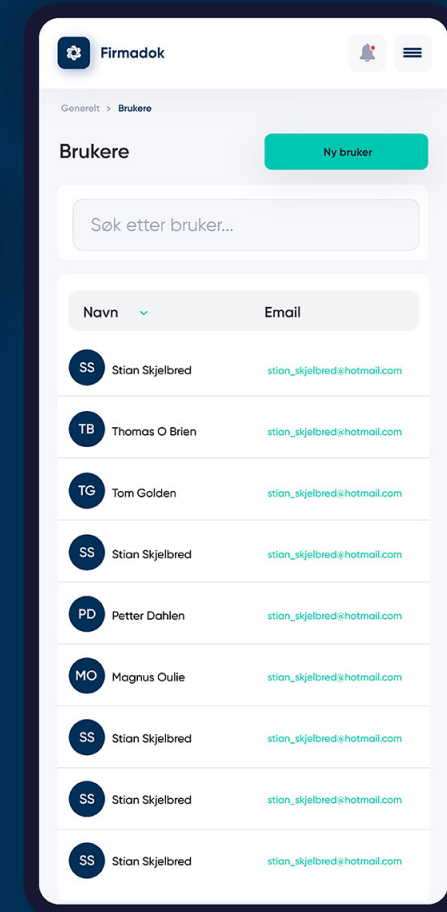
Firmadok

Generelt > Brukere

Brukere

Ny bruker

Søk etter bruker...

| Navn | Email |
|---|---|
| SS Stian Skjelbred | stian_skjelbred@hotmail.com |
| TB Thomas O Brien | stian_skjelbred@hotmail.com |
| TG Tom Golden | stian_skjelbred@hotmail.com |
| SS Stian Skjelbred | stian_skjelbred@hotmail.com |
| PD Petter Dahlen | stian_skjelbred@hotmail.com |
| MO Magnus Oulie | stian_skjelbred@hotmail.com |
| SS Stian Skjelbred | stian_skjelbred@hotmail.com |
| SS Stian Skjelbred | stian_skjelbred@hotmail.com |
| SS Stian Skjelbred | stian_skjelbred@hotmail.com |